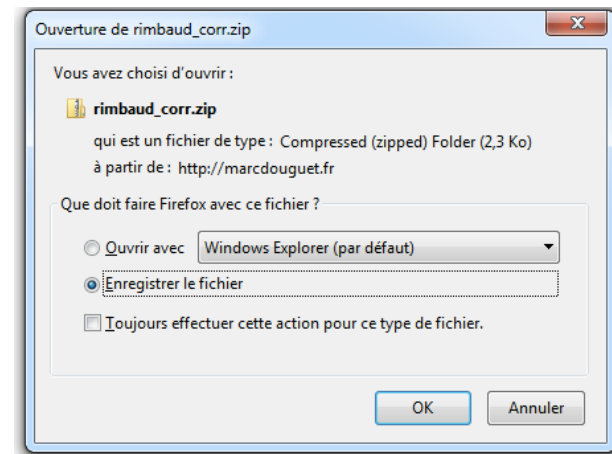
Ouverture de rimbaud_corr.zip

Vous avez choisi d'ouvrir :

rimbaud_corr.zip

qui est un fichier de type : Compressed (zipped) Folder (2,3 Ko)

à partir de : http://marcdouguet.fr

Que doit faire Firefox avec ce fichier ?

Ouvrir avec Windows Explorer (par défaut)

Enregistrer le fichier

Toujours effectuer cette action pour ce type de fichier.

OK Annuler